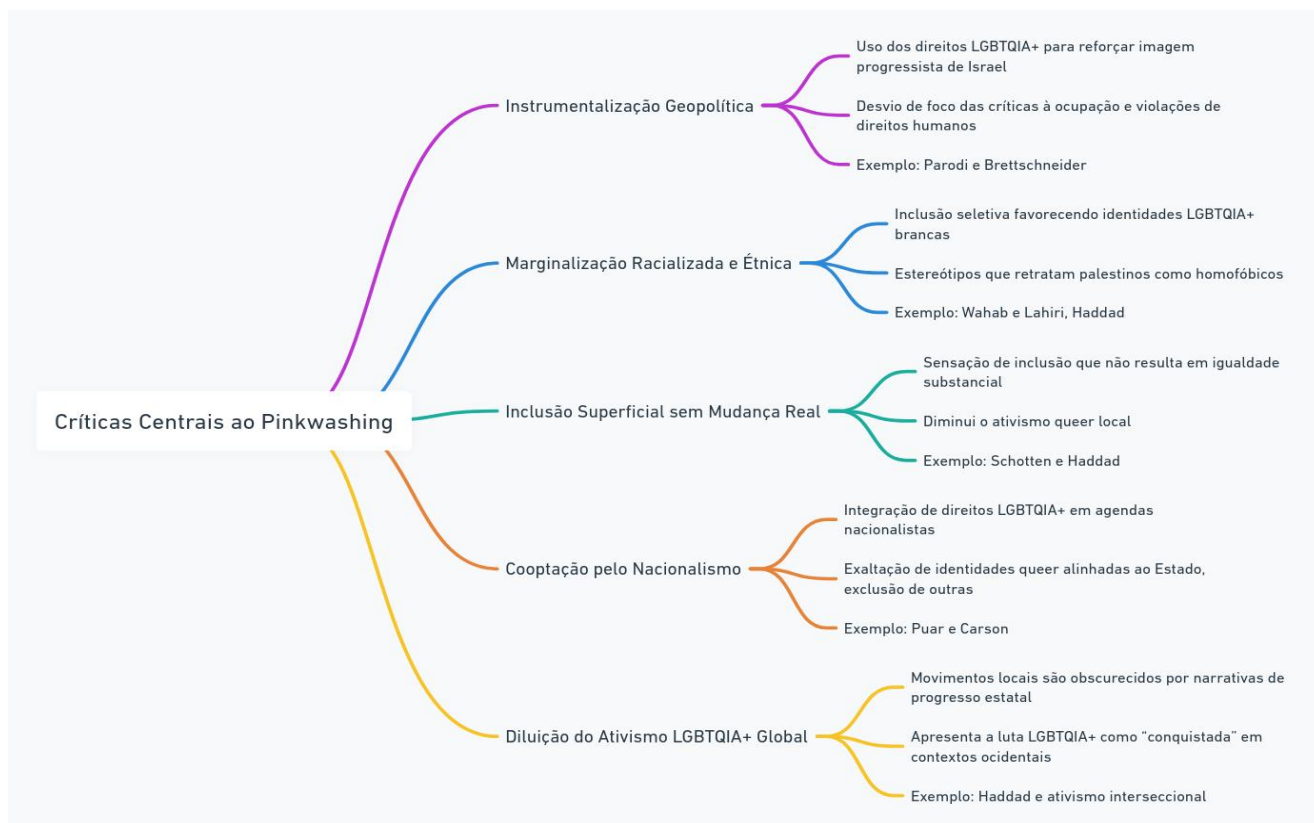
Críticas Centrais ao Pinkwashing

Instrumentalização Geopolítica

Uso dos direitos LGBTQIA+ para reforçar imagem progressista de Israel

Desvio de foco das críticas à ocupação e violações de direitos humanos

Exemplo: Parodi e Brettschneider

Marginalização Racializada e Étnica

Inclusão seletiva favorecendo identidades LGBTQIA+ brancas

Estereótipos que retratam palestinos como homofóbicos

Exemplo: Wahab e Lahiri, Haddad

Inclusão Superficial sem Mudança Real

Sensação de inclusão que não resulta em igualdade substancial

Diminui o ativismo queer local

Exemplo: Schotten e Haddad

Cooptação pelo Nacionalismo

Integração de direitos LGBTQIA+ em agendas nacionalistas

Exaltação de identidades queer alinhadas ao Estado, exclusão de outras

Exemplo: Puar e Carson

Diluição do Ativismo LGBTQIA+ Global

Movimentos locais são obscurecidos por narrativas de progresso estatal

Apresenta a luta LGBTQIA+ como "conquistada" em contextos ocidentais

Exemplo: Haddad e ativismo interseccional